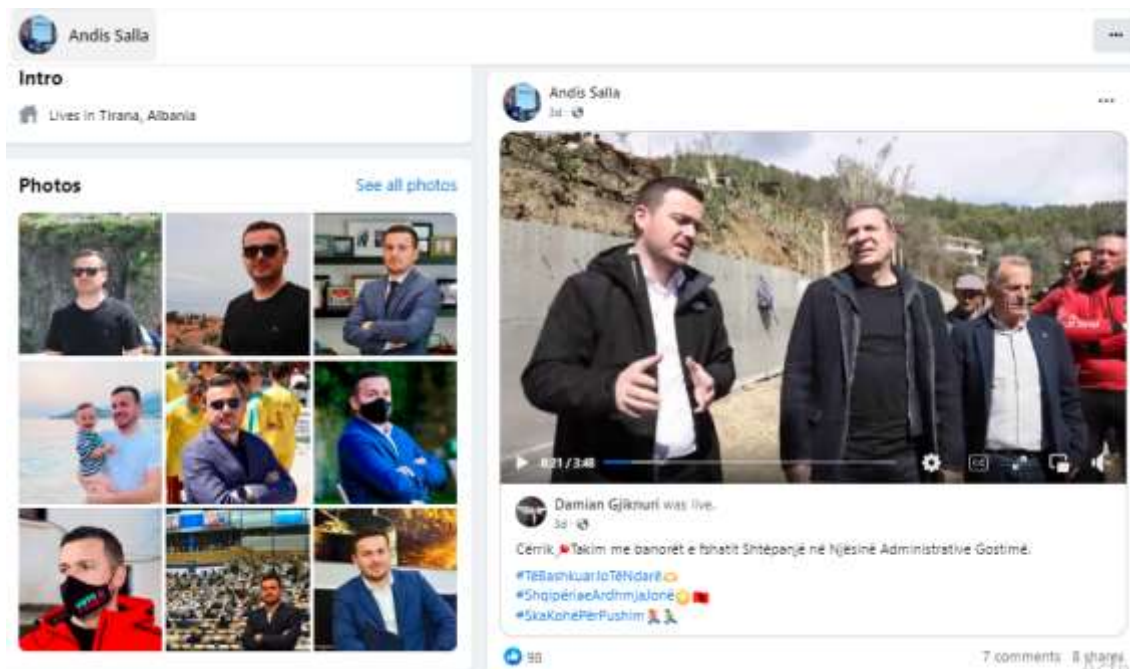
Andis Salla

Intro

Lives in Tirana, Albania

Photos

See all photos

Andis Salla
3d

0:21 / 3:48

Damian Gjiknuri was live.
3d

Cërrik 📍Takim me banorët e fshatit Shtëpanjë në Njësinë Administrative Gostimë.

#TëBashkuarJoTëNdarë
#ShqipëriaeArdhmjaJonë
#SkaKohëPërPushim

98

7 comments 8 shares